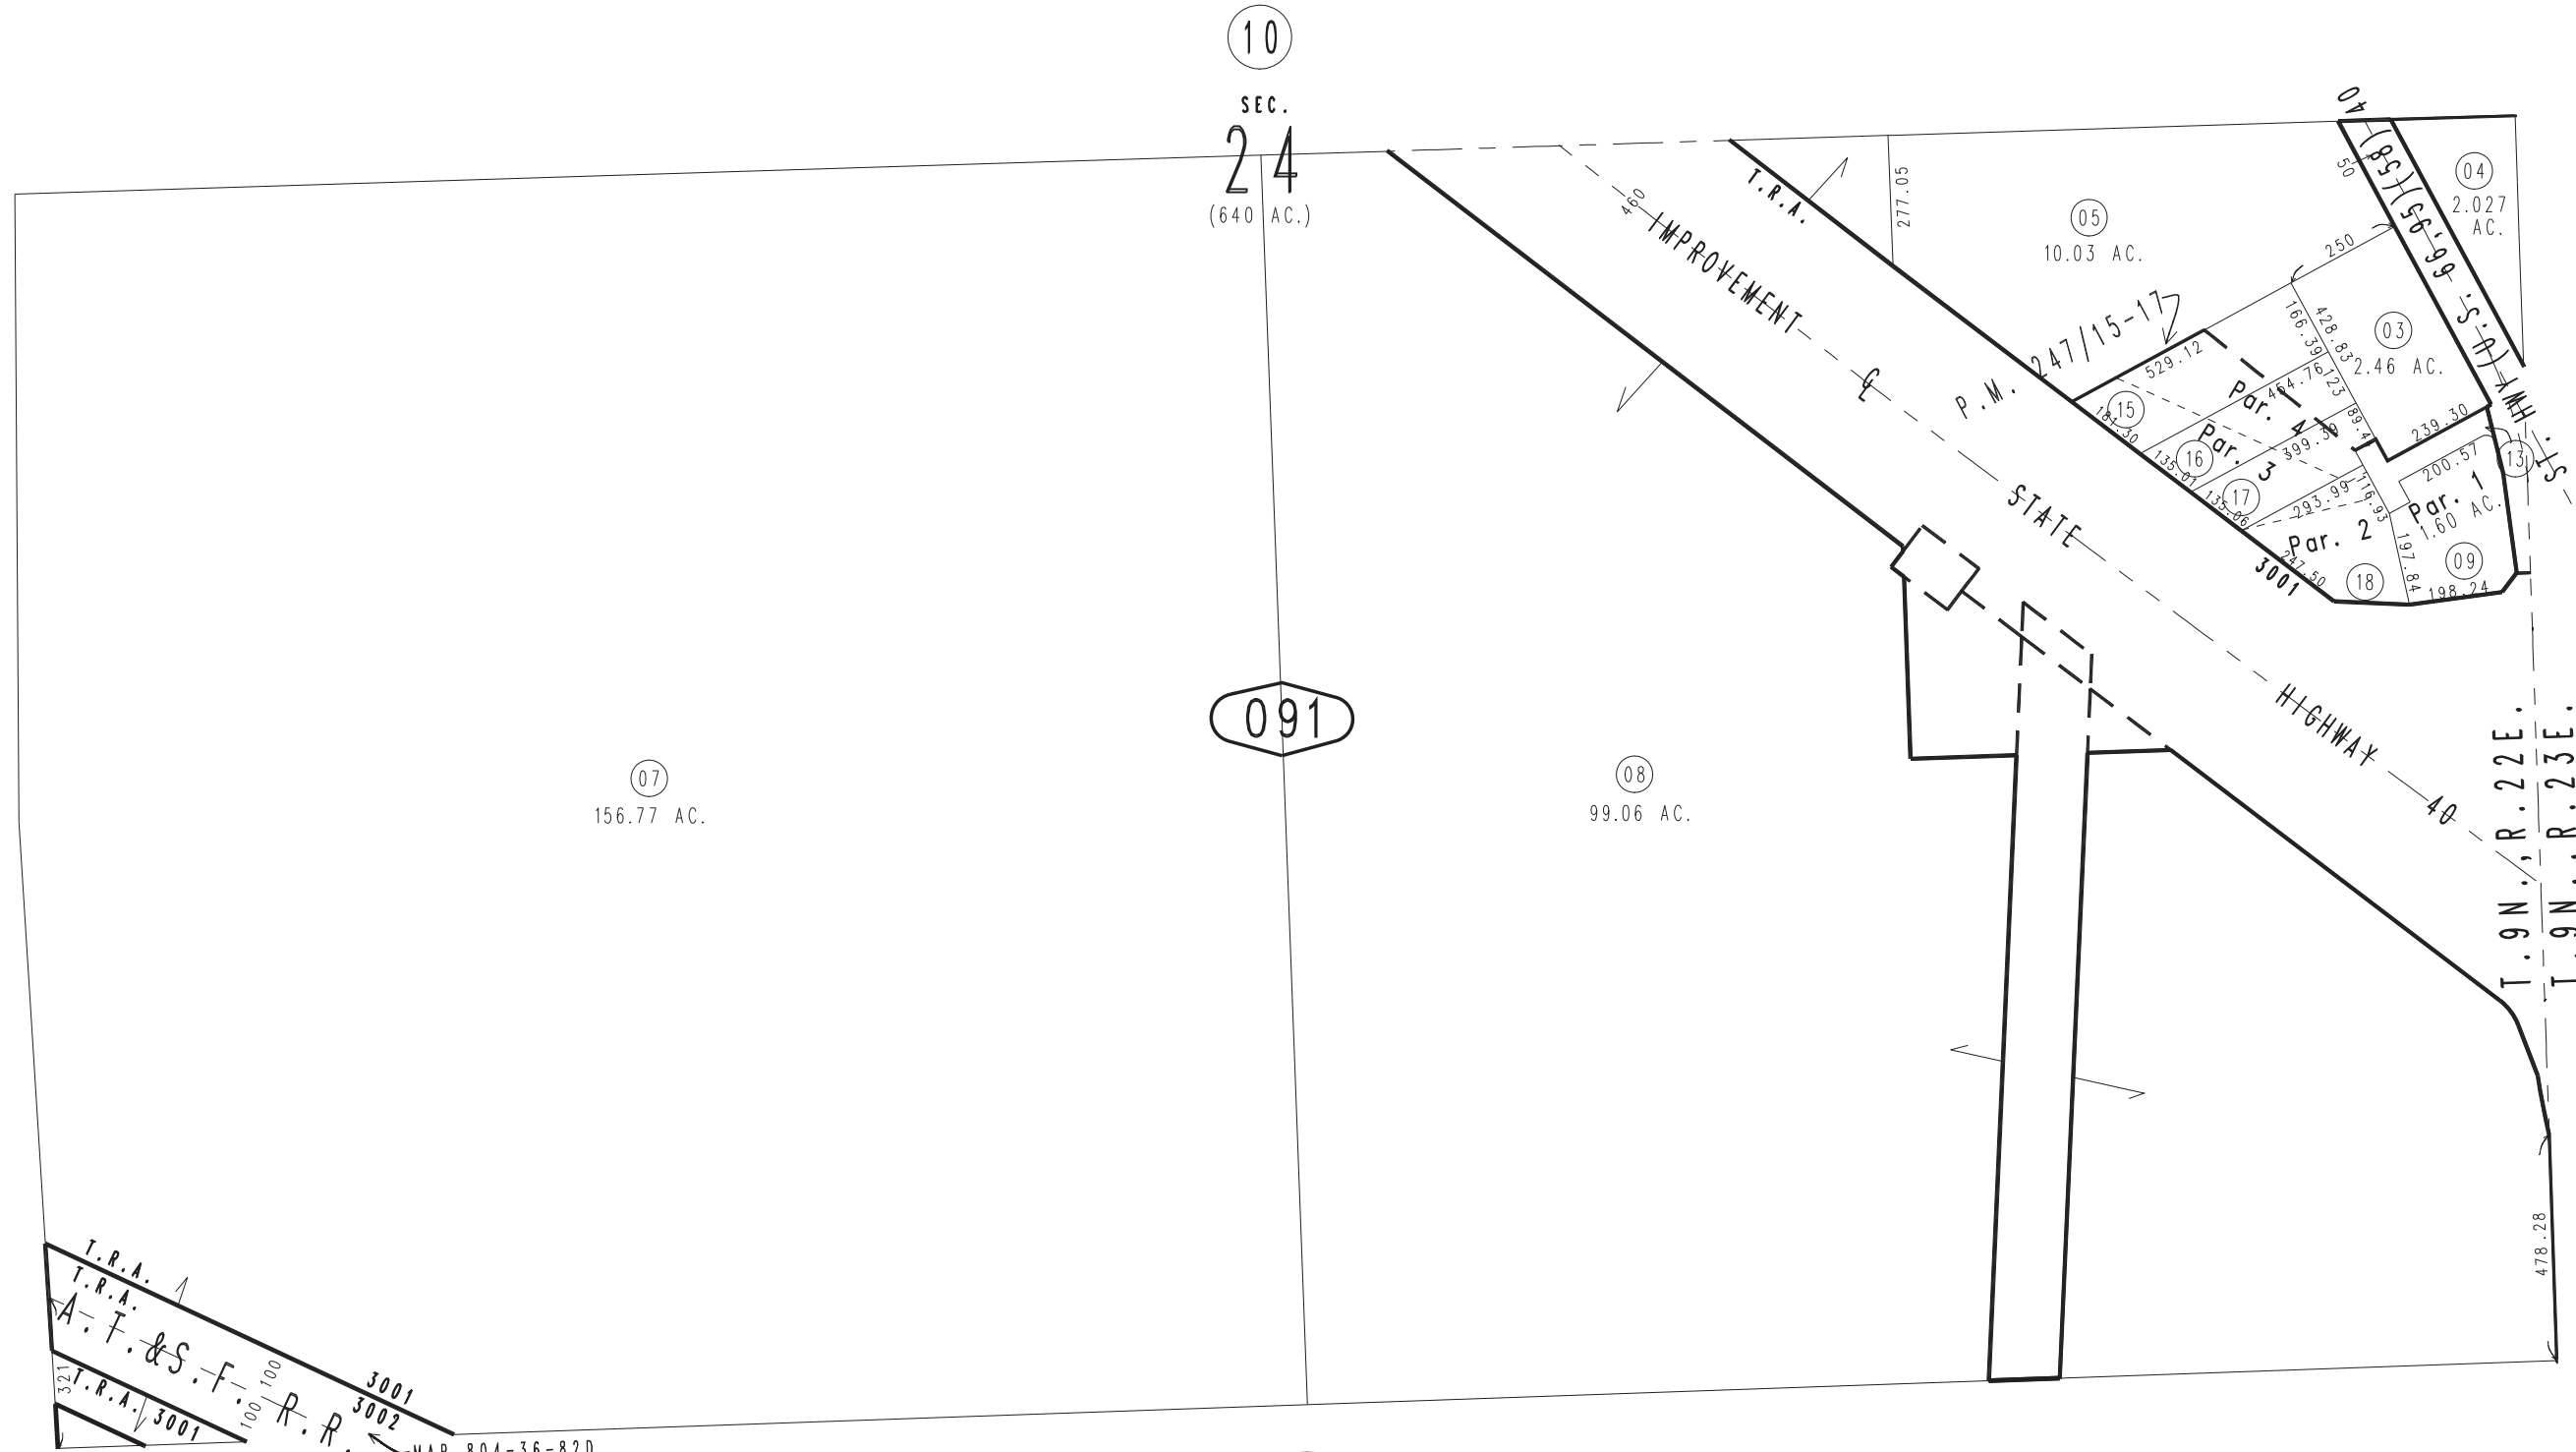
10

SEC.
24
(640 AC.)

T.R.A.

460 IMPROVEMENT ℄ P.M. 247/15-17

STATE HIGHWAY 40

05
10.03 AC.

277.05

04
2.027 AC.

40
50
(U.S. 66-95)(58)

250

03
2.46 AC.

428.83
166.39
529.12
464.76
123
89.4
399.30
239.30

Par. 4
Par. 3
Par. 2
Par. 1
1.60 AC.

15
16
17
18
09
13

181.30
135.01
135.06
293.99
116.93
200.57
197.84
198.24
247.50

3001

091

07
156.77 AC.

08
99.06 AC.

T.9N., R.22E.
T.9N., R.23E.

HWY. ST.

478.28

T.R.A.
T.R.A.
T.R.A.
A.T.&S.F. R.R.
321
100
100
100
3001
3002
3001

MAP 804-36-82D